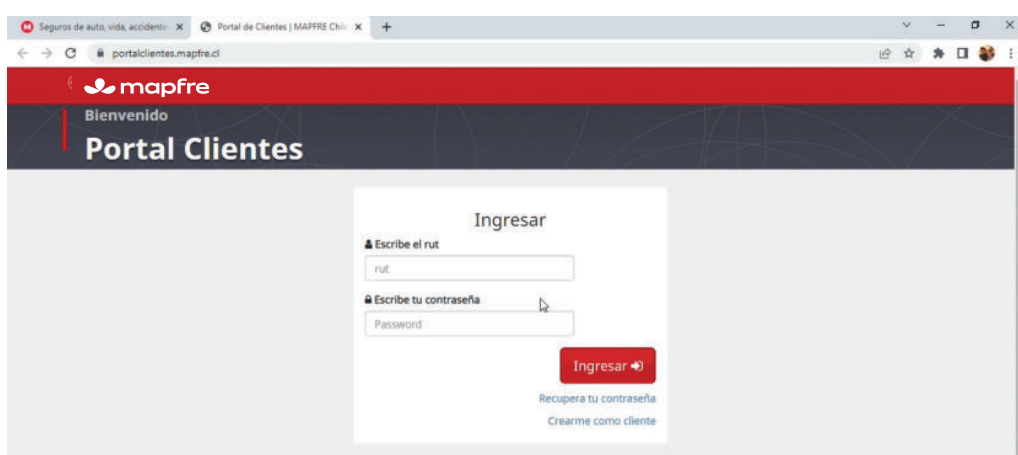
Seguros de auto, vida, accidente ×
Portal de Clientes | MAPFRE Chil ×
+
portalclientes.mapfre.cl

mapfre

Bienvenido
Portal Clientes

Ingresar
Escribe el rut
rut
Escribe tu contraseña
Password
Ingresar
Recupera tu contraseña
Crearme como cliente